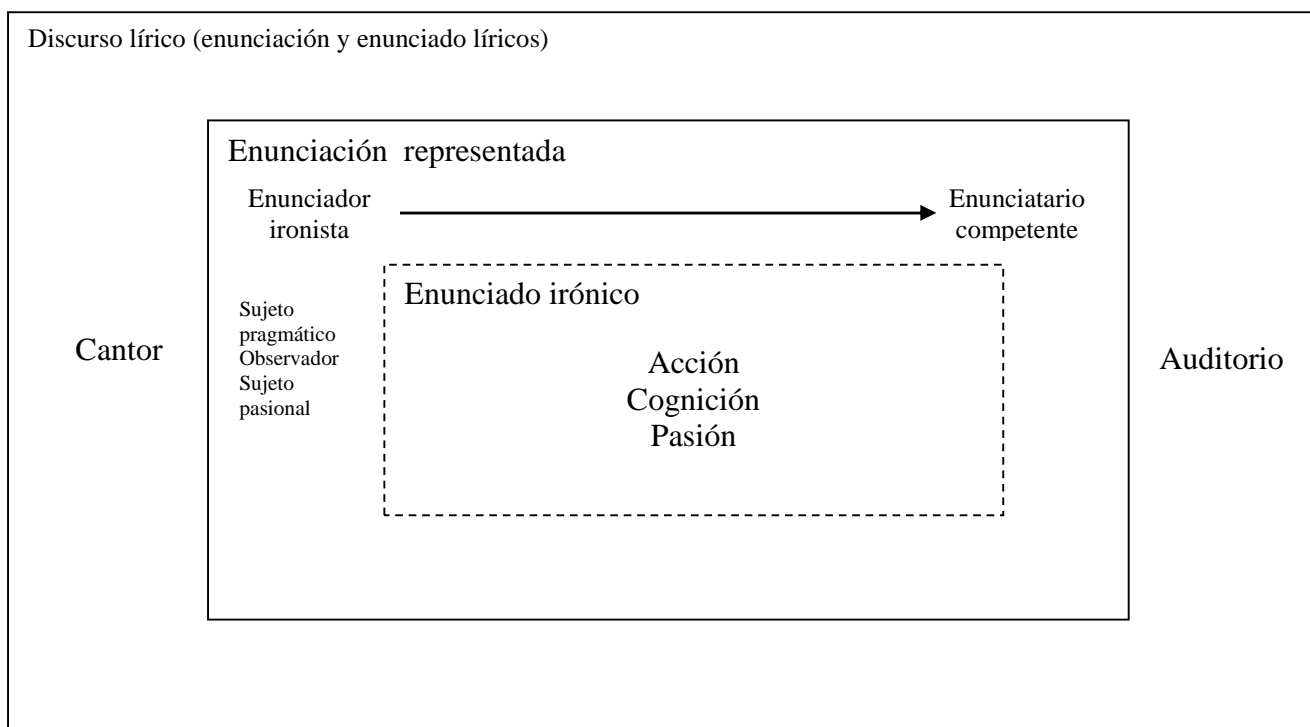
Discurso lírico (enunciación y enunciado líricos)

Enunciación representada

Enunciador ironista

Enunciatario competente

Sujeto pragmático
Observador
Sujeto pasional

Enunciado irónico

Acción
Cognición
Pasión

Cantor

Auditorio